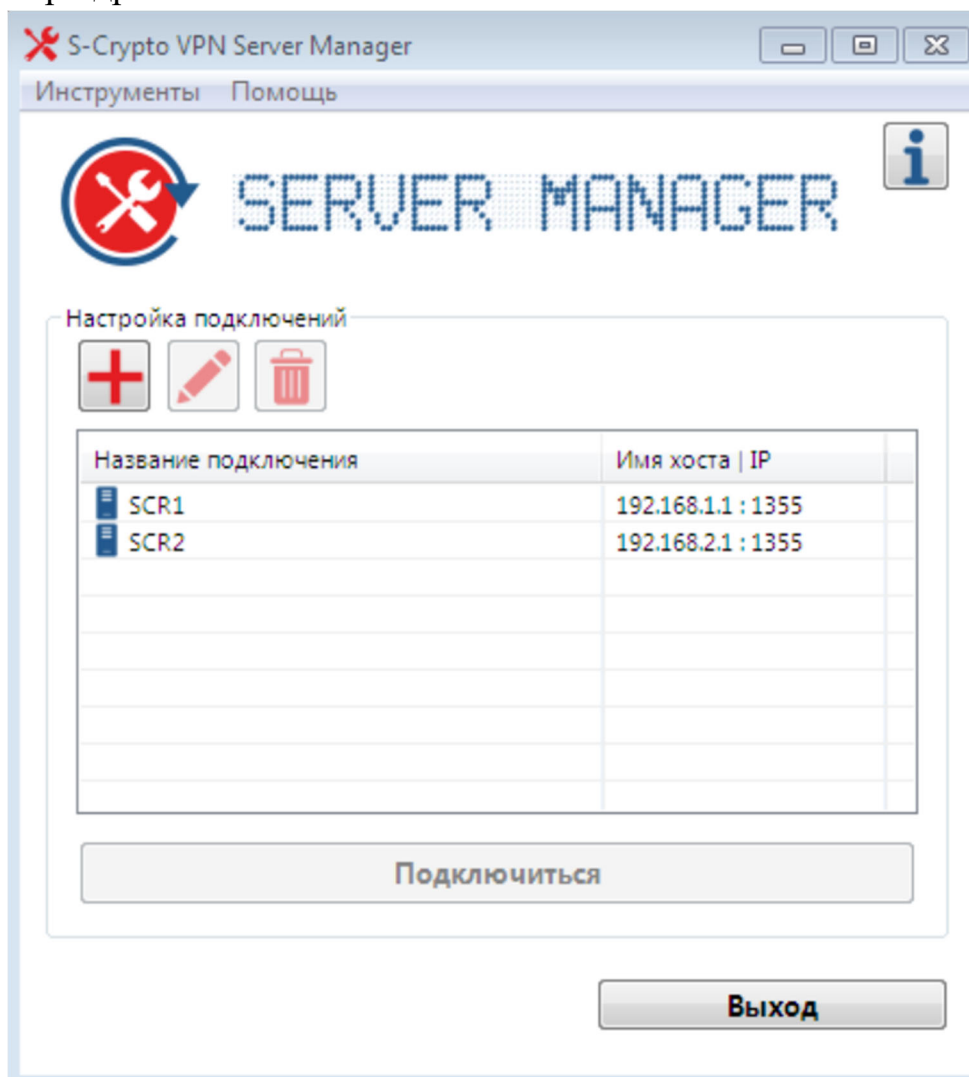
S-Crypto VPN Server Manager

Инструменты Помощь

SERVER MANAGER

Настройка подключений

| Название подключения | Имя хоста \| IP |
|---|---|
| SCR1 | 192.168.1.1 : 1355 |
| SCR2 | 192.168.2.1 : 1355 |

Подключиться

Выход